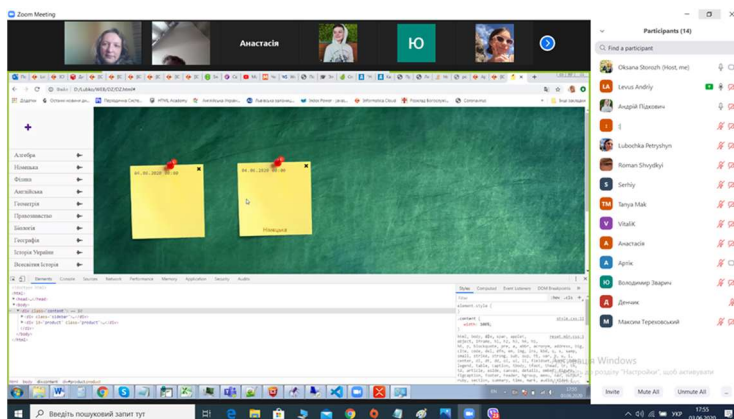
Zoom Meeting

Анастасія

Ю

Participants (14)

Find a participant

Oksana Stonizh (Host, me)

LA Levus Andriy

Андрій Підкович

I |

Luboschka Petryshyn

Roman Shvydkyi

S Serhiy

TM Tanya Mak

V VitaliK

A Анастасія

A Aprik

ВЗ Володимир Зварич

Д Денчик

M Максим Тереховський

Invite Mute All Unmute All

Алгебра

Німецька

Фізика

Англійська

Геометрія

Правознавство

Біологія

Географія

Історія України

Всесвітня Історія

01.06.2020 00:00

04.06.2020 00:00

Німецька

Elements Console Sources Network Performance Memory Application Security Audits

Styles Computed Event Listeners DOM Breakpoints

Windows

Введіть пошуковий запит тут

17:55 01.06.2020

УКР